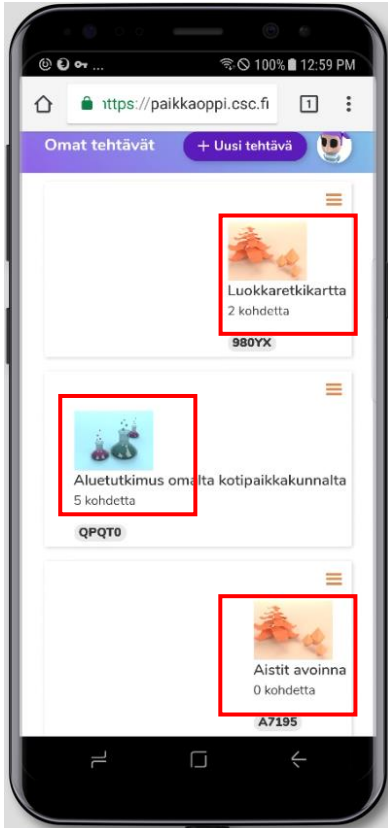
100% 12:59 PM

https://paikkaoppi.csc.fi

1

Omat tehtävät

+ Uusi tehtävä

Luokkaretkikartta
2 kohdetta

980YX

Aluetutkimus omalta kotipaikkakunnalta
5 kohdetta

QPQT0

Aistit avoinna
0 kohdetta

A7195